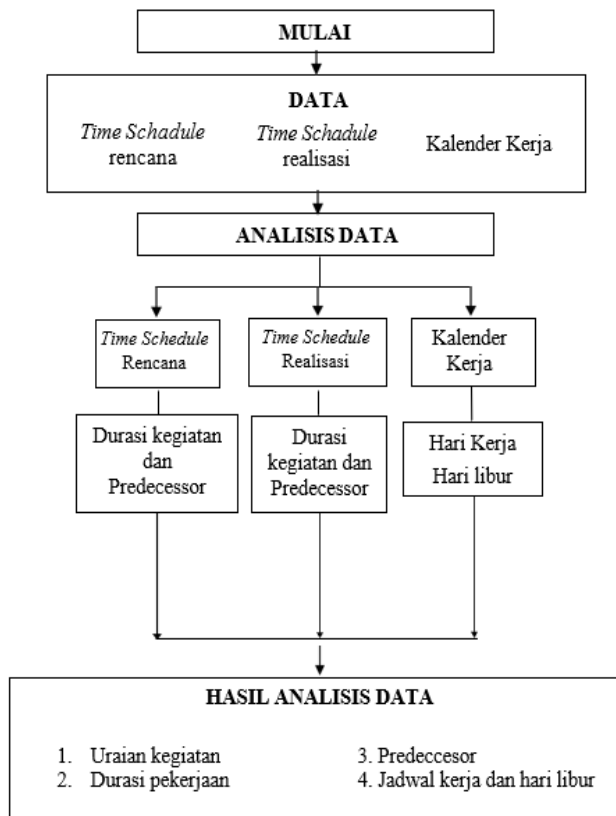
MULAI

DATA

*Time Schadule* rencana

*Time Schadule* realisasi

Kalender Kerja

ANALISIS DATA

*Time Schedule* Rencana

*Time Schedule* Realisasi

Kalender Kerja

Durasi kegiatan dan Predecessor

Durasi kegiatan dan Predecessor

Hari Kerja
Hari libur

HASIL ANALISIS DATA

1. Uraian kegiatan
2. Durasi pekerjaan

3. Predeccesor
4. Jadwal kerja dan hari libur